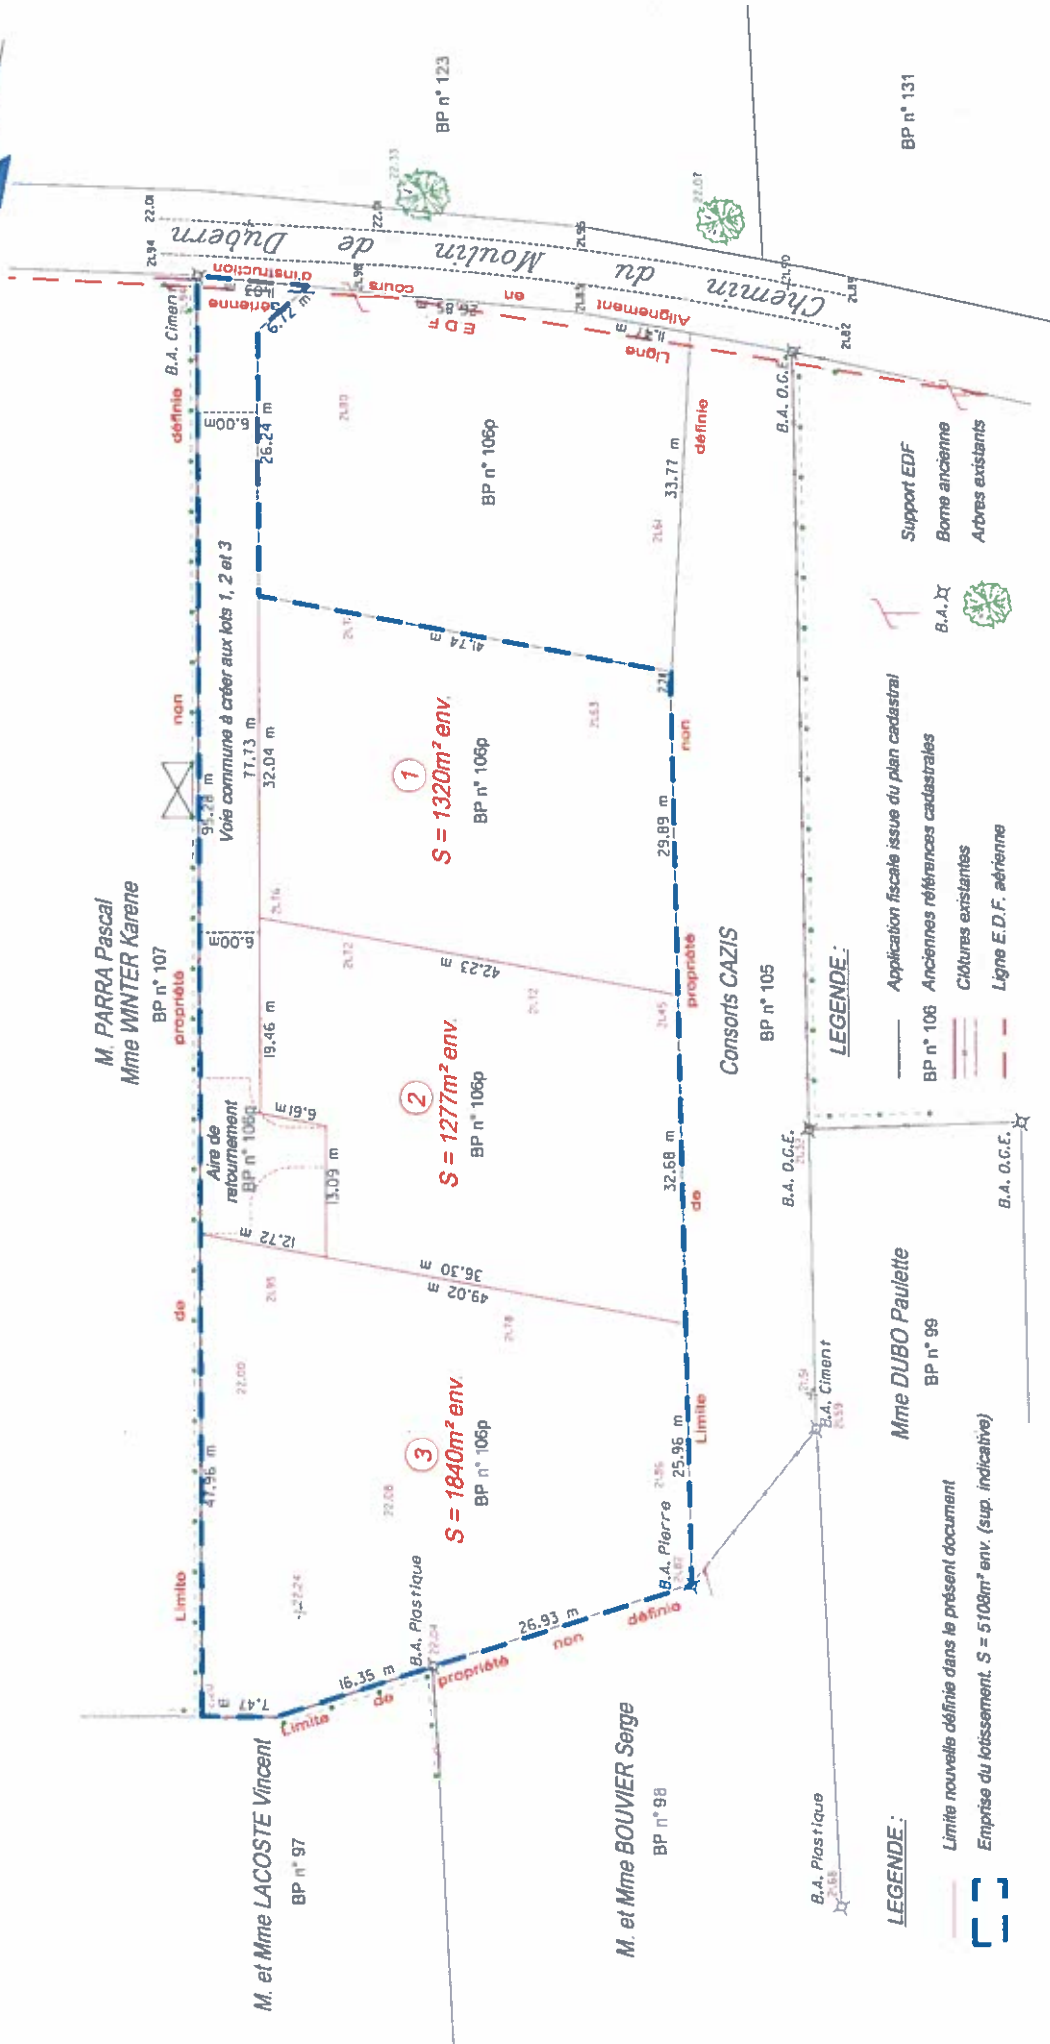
BP n° 123

BP n° 131

Chemin du Moulin de Duberu

Alignement en cours d'instruction

Ligne E D F aérienne

B.A. Ciment

B.A. O.C.E.

6.72 m

26.24 m

6.00m

33.77 m

définie

BP n° 106p

41.74 m

Voie commune à créer aux lots 1, 2 et 3

77.13 m

32.04 m

95.28 m

1
S = 1320m² env.
BP n° 106p

29.89 m

non

M. PARRA Pascal
Mme WINTER Karene
BP n° 107

propriété

6.00m

42.23 m

19.46 m

2
S = 1277m² env.
BP n° 106p

Consorts CAZIS
BP n° 105

propriété

Aire de retournement
BP n° 106p

6.61m

13.09 m

12.72 m

32.68 m

de

36.30 m

49.02 m

de

3
S = 1840m² env.
BP n° 106p

25.96 m

Limite

47.96 m

Limite

B.A. Pierre

26.93 m

non

définie

B.A. Plastique

16.35 m

7.47 m

Limite de propriété

M. et Mme LACOSTE Vincent
BP n° 97

M. et Mme BOUVIER Serge
BP n° 98

Mme DUBO Paulette
BP n° 99

B.A. Ciment

B.A. O.C.E.

B.A. Plastique

LEGENDE :
Application fiscale issue du plan cadastral
BP n° 106 Anciennes références cadastrales
Clôtures existantes
Ligne E.D.F. aérienne

Support EDF
B.A. Borne ancienne
Arbres existants

LEGENDE :
Limite nouvelle définie dans le présent document
Emprise du lotissement. S = 5108m² env. (sup. indicative)